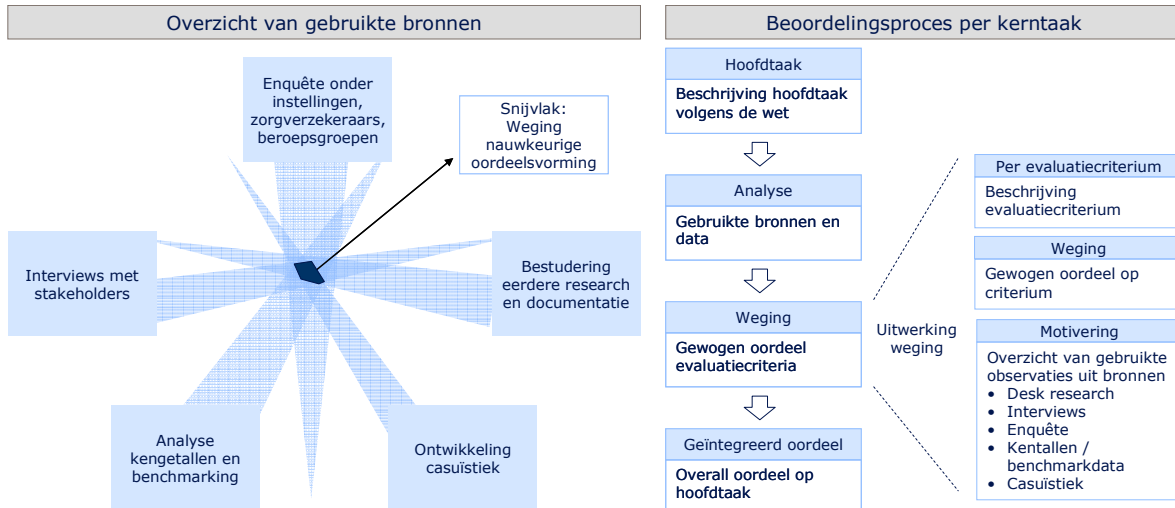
Overzicht van gebruikte bronnen

Enquête onder instellingen, zorgverzekeraars, beroepsgroepen

Snijvlak: Weging nauwkeurige oordeelsvorming

Interviews met stakeholders

Bestudering eerdere research en documentatie

Analyse kengetallen en benchmarking

Ontwikkeling casuïstiek

Beoordelingsproces per kerntaak

Hoofdtaak

Beschrijving hoofdtaak volgens de wet

Analyse

Gebruikte bronnen en data

Weging

Gewogen oordeel evaluatiecriteria

Geïntegreerd oordeel

Overall oordeel op hoofdtaak

Uitwerking weging

Per evaluatiecriterium

Beschrijving evaluatiecriterium

Weging

Gewogen oordeel op criterium

Motivering

Overzicht van gebruikte observaties uit bronnen
• Desk research
• Interviews
• Enquête
• Kentallen / benchmarkdata
• Casuïstiek